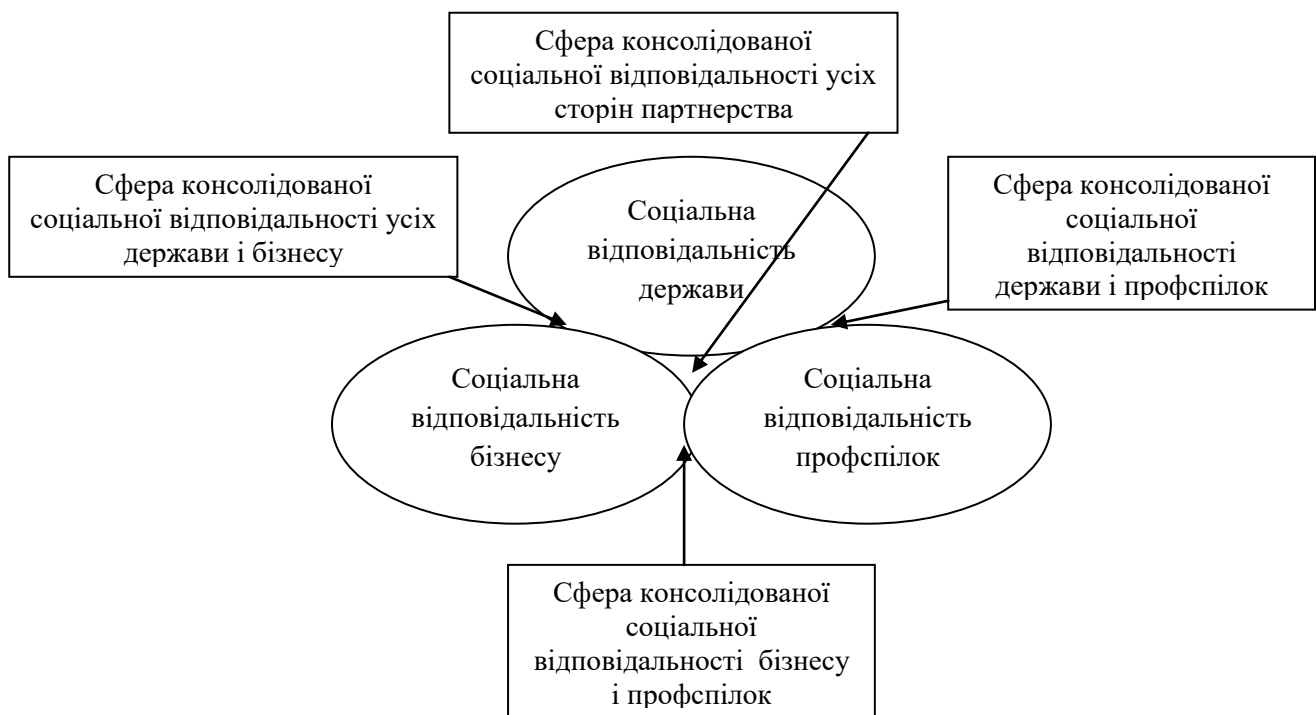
Сфера консолідованої соціальної відповідальності усіх сторін партнерства

Сфера консолідованої соціальної відповідальності усіх держави і бізнесу

Соціальна відповідальність держави

Сфера консолідованої соціальної відповідальності держави і профспілок

Соціальна відповідальність бізнесу

Соціальна відповідальність профспілок

Сфера консолідованої соціальної відповідальності бізнесу і профспілок